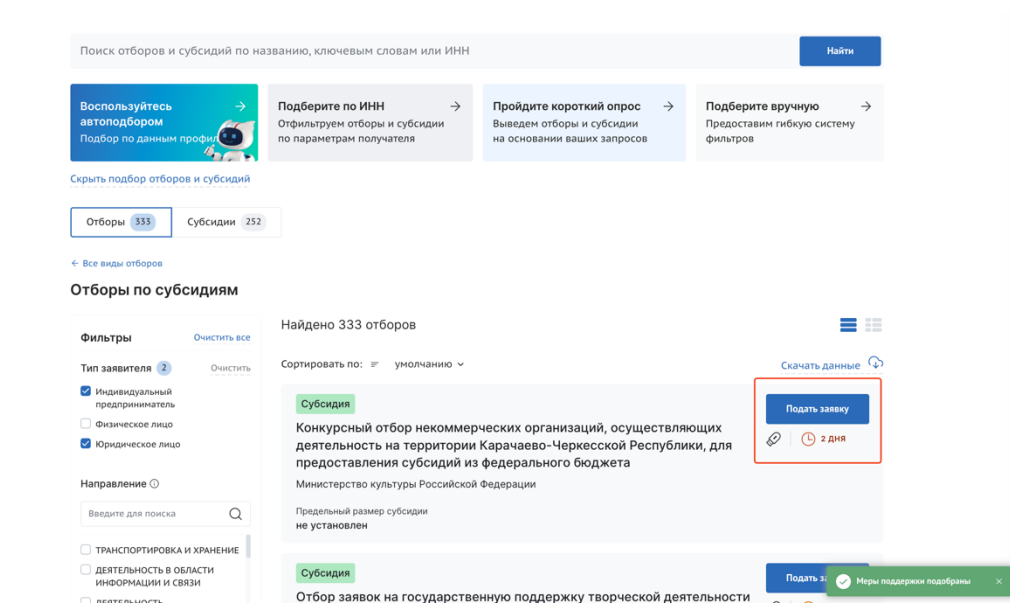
Поиск отборов и субсидий по названию, ключевым словам или ИНН

Найти

Воспользуйтесь автоподбором
Подбор по данным профи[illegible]

Подберите по ИНН
Отфильтруем отборы и субсидии по параметрам получателя

Пройдите короткий опрос
Выведем отборы и субсидии на основании ваших запросов

Подберите вручную
Предоставим гибкую систему фильтров

Скрыть подбор отборов и субсидий

Отборы 333
Субсидии 252

← Все виды отборов

Отборы по субсидиям

Фильтры
Очистить все

Тип заявителя 2
Очистить

Индивидуальный предприниматель
Физическое лицо
Юридическое лицо

Направление

Введите для поиска

ТРАНСПОРТИРОВКА И ХРАНЕНИЕ
ДЕЯТЕЛЬНОСТЬ В ОБЛАСТИ ИНФОРМАЦИИ И СВЯЗИ
ДЕЯТЕЛЬНОСТЬ

Найдено 333 отборов

Сортировать по: умолчанию

Скачать данные

Субсидия

Конкурсный отбор некоммерческих организаций, осуществляющих деятельность на территории Карачаево-Черкесской Республики, для предоставления субсидий из федерального бюджета

Министерство культуры Российской Федерации

Предельный размер субсидии
не установлен

Подать заявку

2 дня

Субсидия

Отбор заявок на государственную поддержку творческой деятельности

Подать за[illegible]

Меры поддержки подобраны